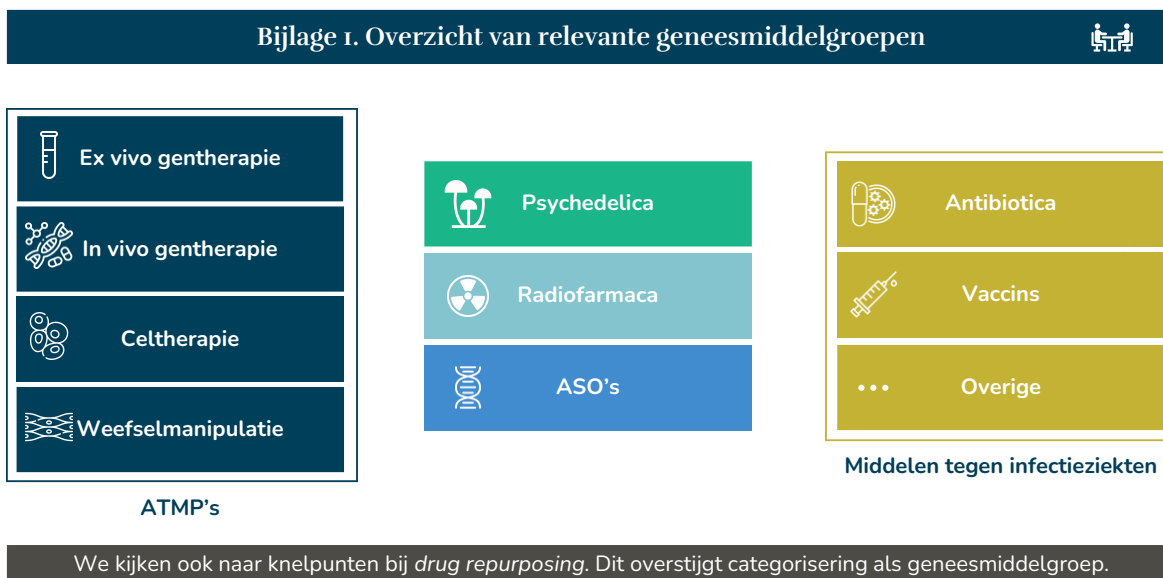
Bijlage 1. Overzicht van relevante geneesmiddelgroepen

Ex vivo gentherapie

In vivo gentherapie

Celtherapie

Weefselmanipulatie

ATMP's

Psychedelica

Radiofarmaca

ASO's

Antibiotica

Vaccins

Overige

Middelen tegen infectieziekten

We kijken ook naar knelpunten bij *drug repurposing*. Dit overstijgt categorisering als geneesmiddelgroep.